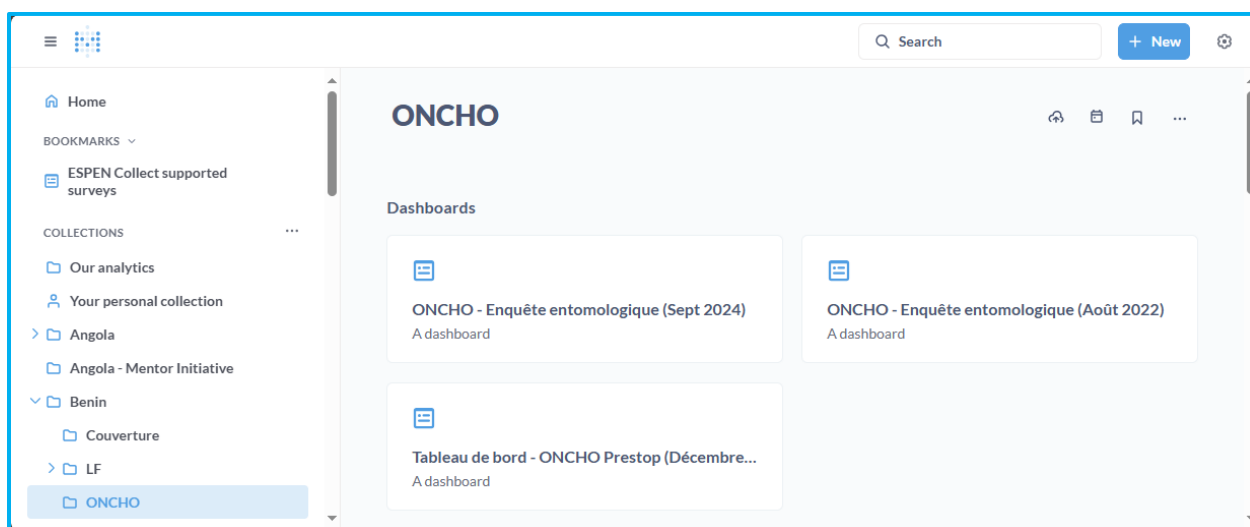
Search

+ New

Home

BOOKMARKS

ESPEN Collect supported surveys

COLLECTIONS

Our analytics

Your personal collection

Angola

Angola - Mentor Initiative

Benin

Couverture

LF

ONCHO

ONCHO

Dashboards

ONCHO - Enquête entomologique (Sept 2024)
A dashboard

ONCHO - Enquête entomologique (Août 2022)
A dashboard

Tableau de bord - ONCHO Prestop (Décembre…
A dashboard